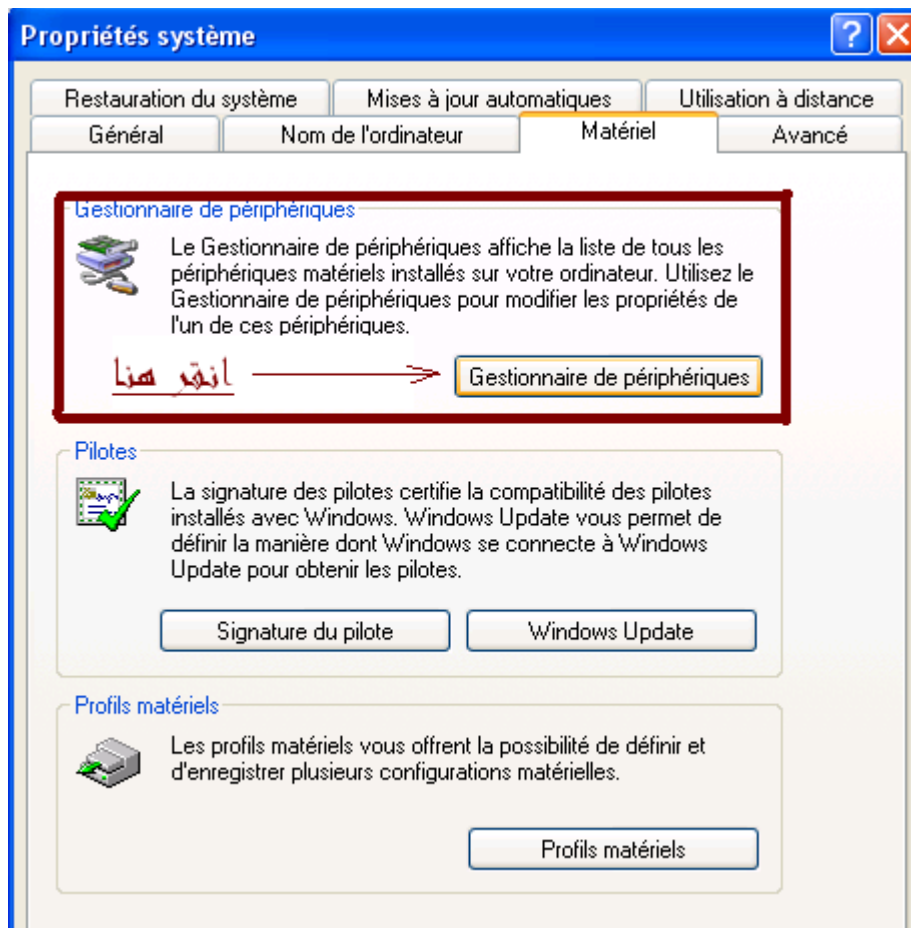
Propriétés système

?

Restauration du système
Mises à jour automatiques
Utilisation à distance
Général
Nom de l'ordinateur
Matériel
Avancé

Gestionnaire de périphériques

Le Gestionnaire de périphériques affiche la liste de tous les périphériques matériels installés sur votre ordinateur. Utilisez le Gestionnaire de périphériques pour modifier les propriétés de l'un de ces périphériques.

انقر هنا

Gestionnaire de périphériques

Pilotes

La signature des pilotes certifie la compatibilité des pilotes installés avec Windows. Windows Update vous permet de définir la manière dont Windows se connecte à Windows Update pour obtenir les pilotes.

Signature du pilote
Windows Update

Profils matériels

Les profils matériels vous offrent la possibilité de définir et d'enregistrer plusieurs configurations matérielles.

Profils matériels